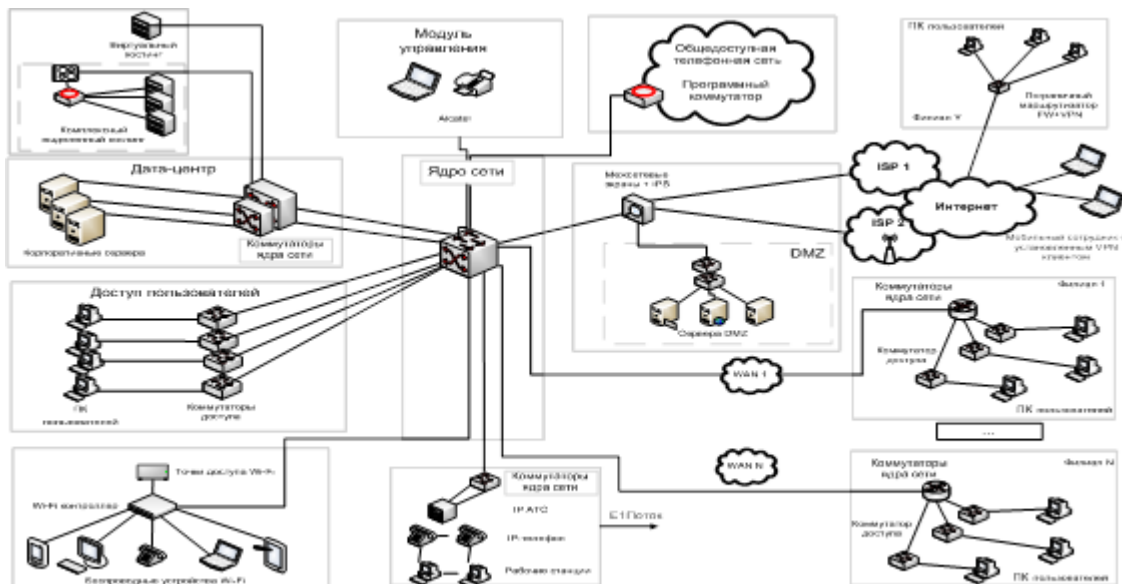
Виртуальный доступ

Комплексный видеонаблюдения

Модуль управления

Alcatel

Общедоступная телефонная сеть

Програмный коммутатор

ПК пользователя

Пограничный маршрутизатор FW+VPN

Филиал Y

Дата-центр

Корпоративные сервера

Коммутаторы ядра сети

Ядро сети

Межсетевые экраны +IPS

DMZ

Сервера DMZ

ISP 1

ISP 2

Интернет

Мобильные сотрудники с установленным VPN клиентом

Доступ пользователей

ПК пользователей

Коммутаторы доступа

Коммутаторы ядра сети

Филиал 1

Коммутатор доступа

ПК пользователей

WAN 1

...

WAN N

Точки доступа Wi-Fi

Wi-Fi контроллер

Беспроводные устройства Wi-Fi

Коммутаторы ядра сети

IP АТС

IP-телефон

Рабочие станции

E1 Поток

Коммутаторы ядра сети

Филиал N

Коммутатор доступа

ПК пользователей